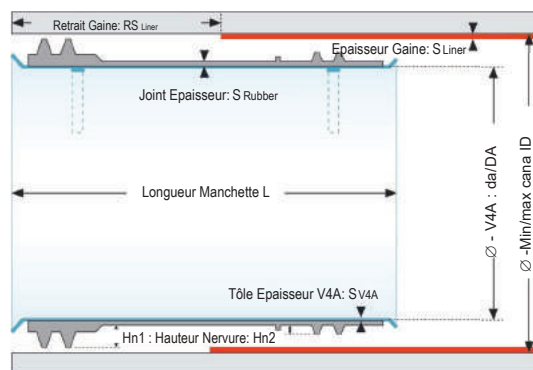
Retrait Gaine: RS $_{Liner}$

Epaisseur Gaine: S $_{Liner}$

Joint Epaisseur: S $_{Rubber}$

Longueur Manchette L

Ø - V4A : da/DA

Ø -Min/max cana ID

Tôle Epaisseur V4A: S $_{V4A}$

Hn1 : Hauteur Nervure: Hn2